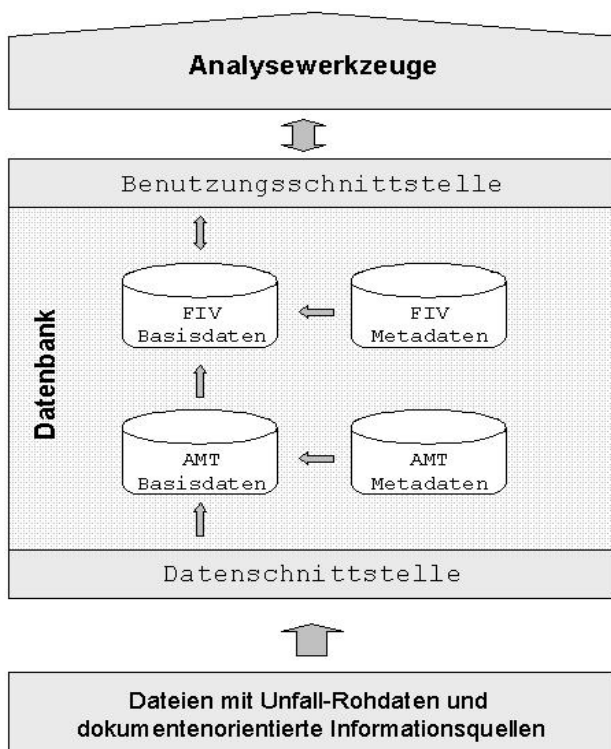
Analysewerkzeuge

Benutzungsschnittstelle

Datenbank

FIV Basisdaten

FIV Metadaten

AMT Basisdaten

AMT Metadaten

Datenschnittstelle

Dateien mit Unfall-Rohdaten und dokumentenorientierte Informationsquellen